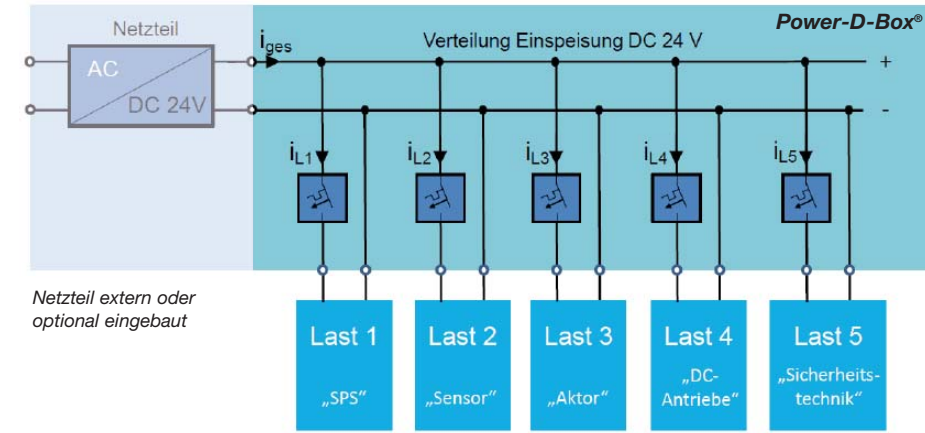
Netzteil

AC

DC 24V

Power-D-Box®

$i_{ges}$

Verteilung Einspeisung DC 24 V

+

-

$i_{L1}$

$i_{L2}$

$i_{L3}$

$i_{L4}$

$i_{L5}$

Netzteil extern oder optional eingebaut

Last 1

„SPS"

Last 2

„Sensor"

Last 3

„Aktor"

Last 4

„DC-Antriebe"

Last 5

„Sicherheitstechnik"